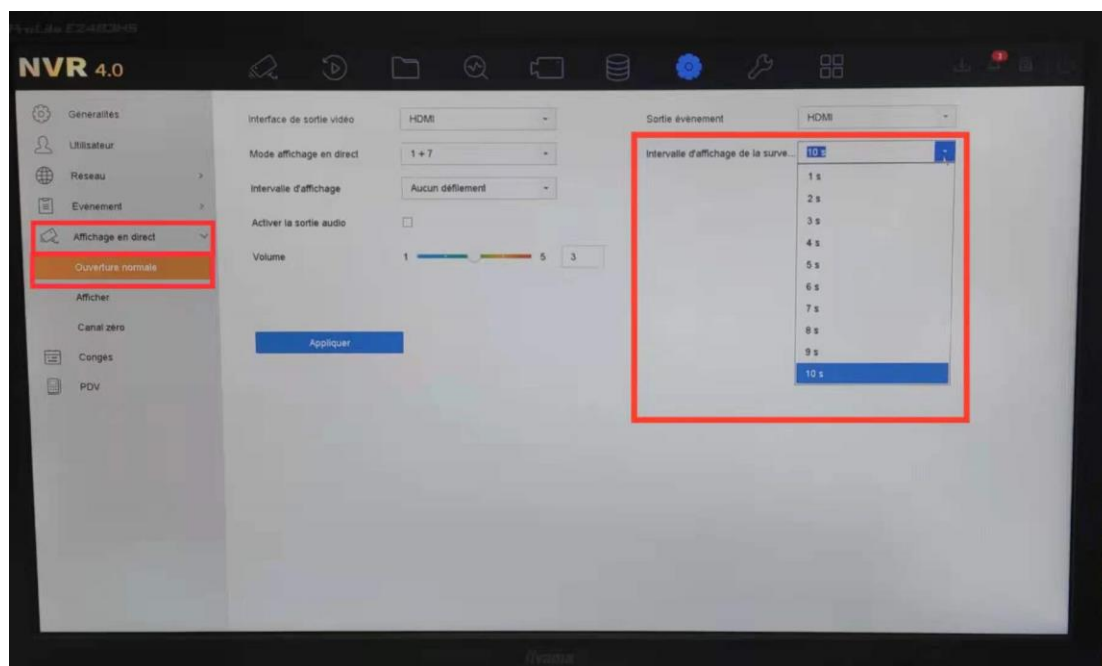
ProLite E2483HS

NVR 4.0

Généralités
Utilisateur
Réseau
Évènement
Affichage en direct
Ouverture normale
Afficher
Canal zéro
Congés
PDV

Interface de sortie vidéo HDMI
Mode affichage en direct 1 + 7
Intervalle d'affichage Aucun défilement
Activer la sortie audio
Volume 1 5 3

Appliquer

Sortie évènement HDMI
Intervalle d'affichage de la surve... 10 s

1 s
2 s
3 s
4 s
5 s
6 s
7 s
8 s
9 s
10 s

iiyama